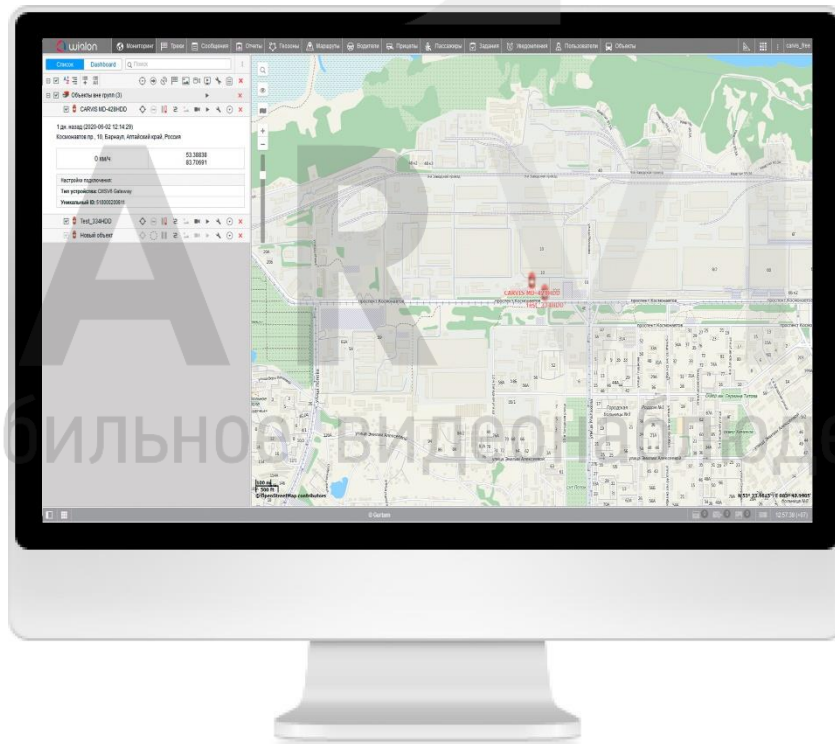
wialon Мониторинг Треки Сообщения Отчеты Геозоны Маршруты Водители Прицепы Пассажиры Задания Уведомления Пользователи Объекты

carvis_free

Список Dashboard Поиск

Объекты вне групп (3)

CARVIS MD-428HDD

1 дн. назад (2020-06-02 12:14:29)
Космонавтов пр., 10, Барнаул, Алтайский край, Россия

0 км/ч

53.38838
83.70691

Настройки подключения:
Тип устройства: CARVIS Gateway
Уникальный ID: 5100002081

Test_234HDD

Новый объект

CARVIS MD-428HDD
Test_234HDD

проспект Космонавтов

ARV

бильное видеонаблюде

500 м
1000 ft
© OpenStreetMap contributors

© Gurtam

12:57:38 (+07)